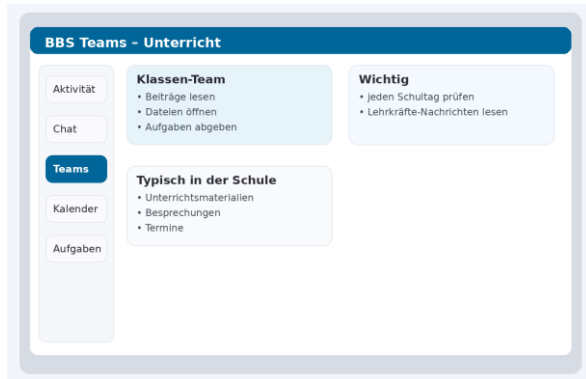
BBS Teams – Unterricht

Aktivität

Chat

Teams

Kalender

Aufgaben

Klassen-Team
• Beiträge lesen
• Dateien öffnen
• Aufgaben abgeben

Wichtig
• Jeden Schultag prüfen
• Lehrkräfte-Nachrichten lesen

Typisch in der Schule
• Unterrichtsmaterialien
• Besprechungen
• Termine